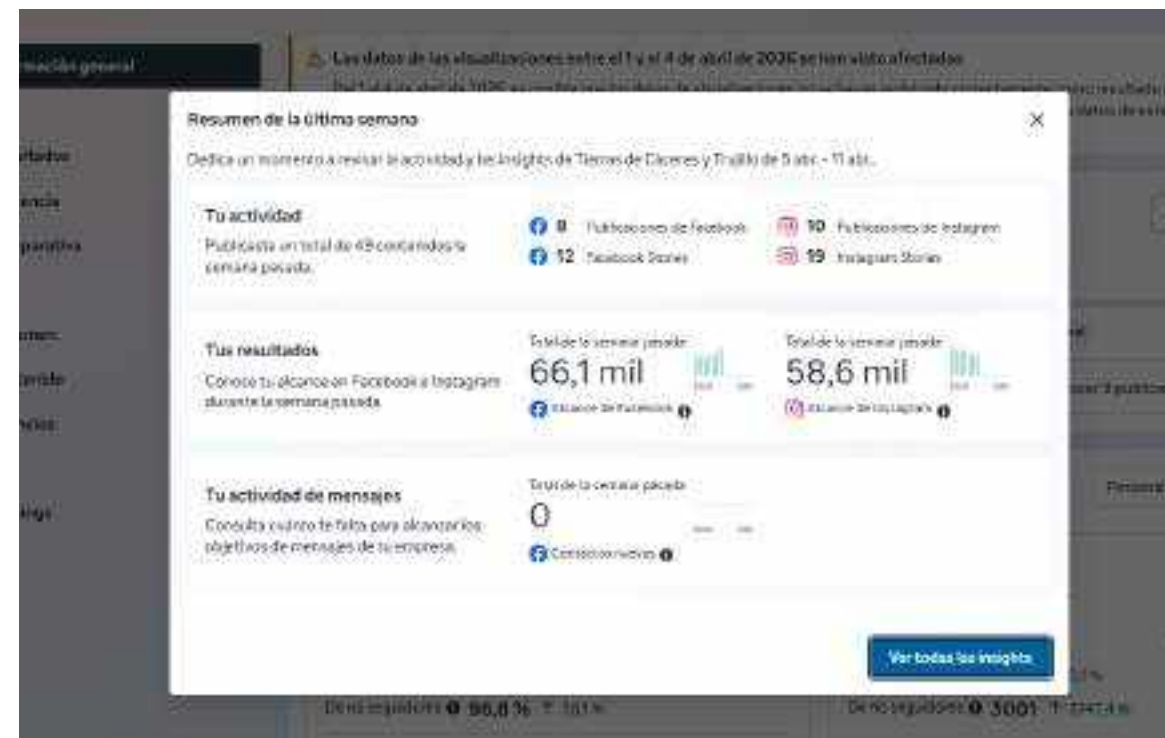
rmación general

Los datos de las visualizaciones entre el 1 y el 4 de abril de 2026 se han visto afectados

Resumen de la última semana

×

Dedica un momento a revisar la actividad y los insights de Tierras de Cáceres y Trujillo de 5 abr. - 11 abr..

Tu actividad

Publicaste un total de 49 contenidos la semana pasada.

8 Publicaciones de Facebook

12 Facebook Stories

10 Publicaciones de Instagram

19 Instagram Stories

Tus resultados

Conoce tu alcance en Facebook e Instagram durante la semana pasada.

Total de la semana pasada

66,1 mil

Alcance de Facebook

Total de la semana pasada

58,6 mil

Alcance de Instagram

Tu actividad de mensajes

Consulta cuánto te falta para alcanzar los objetivos de mensajes de tu empresa.

Total de la semana pasada

0

Contactos nuevos

Ver todas las insights

rtados

encia

parativa

ntes

enido

ncias

uzgo

De no seguidores 96,8 %

De no seguidores 3001